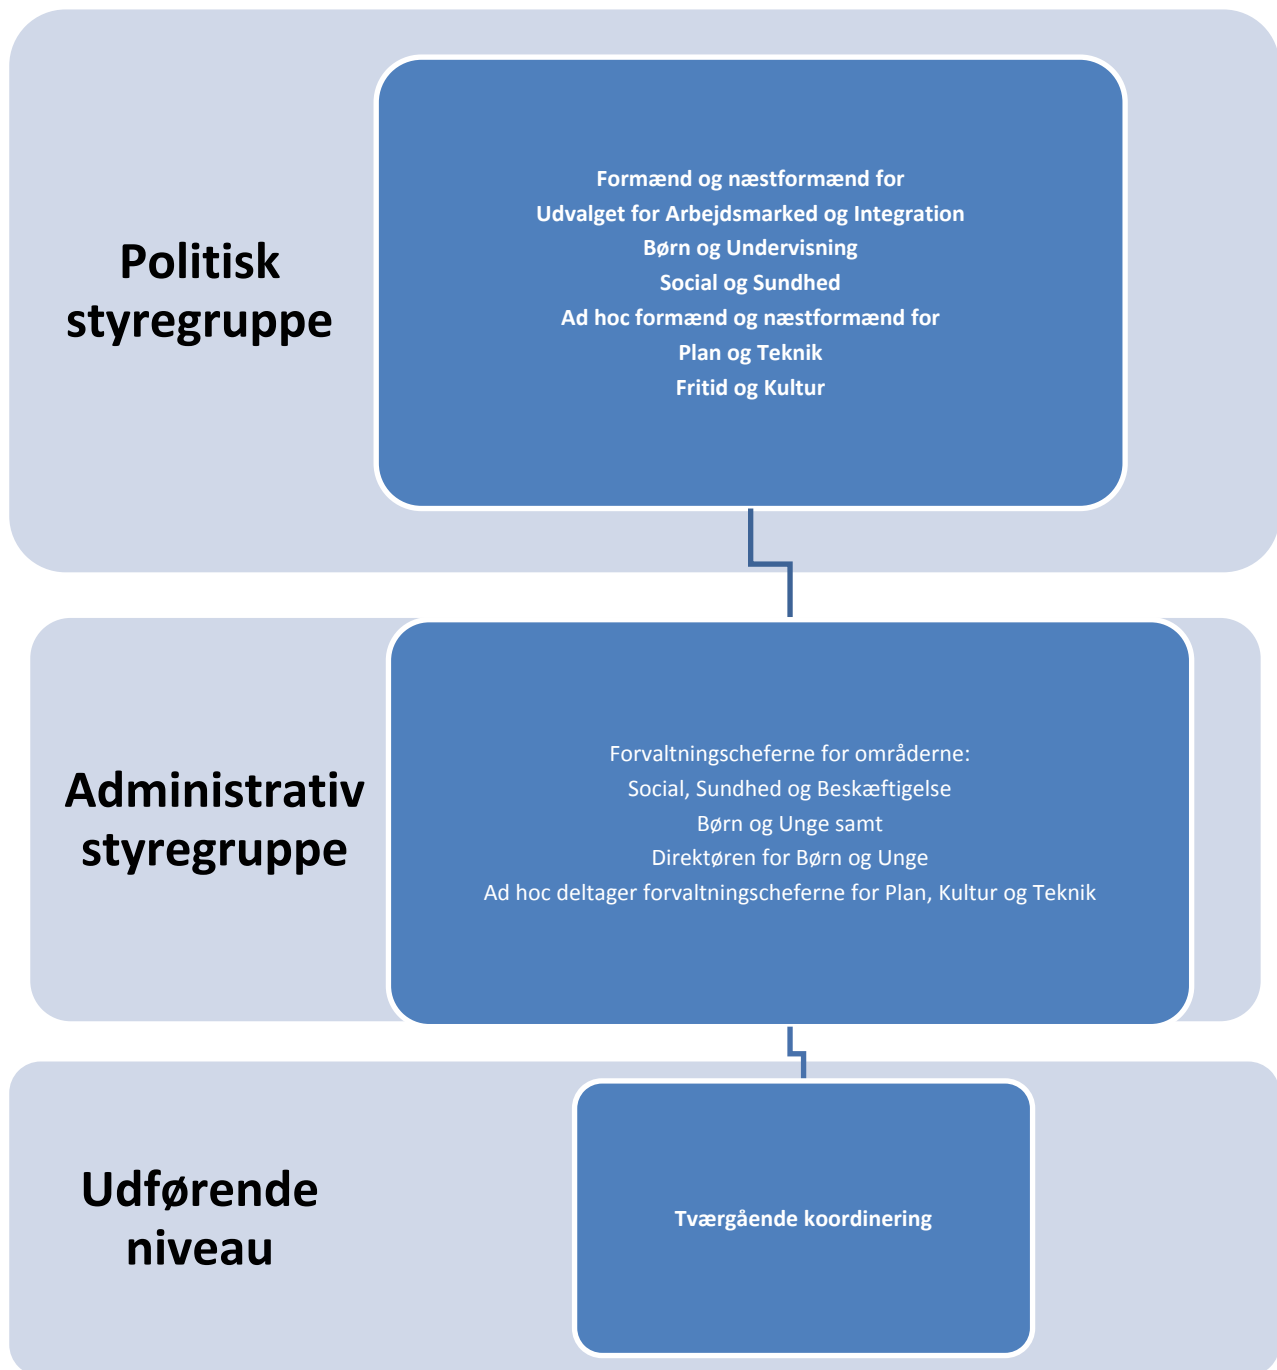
Politisk styregruppe

Formænd og næstformænd for
Udvalget for Arbejdsmarked og Integration
Børn og Undervisning
Social og Sundhed
Ad hoc formænd og næstformænd for
Plan og Teknik
Fritid og Kultur

Administrativ styregruppe

Forvaltningscheferne for områderne:
Social, Sundhed og Beskæftigelse
Børn og Unge samt
Direktøren for Børn og Unge
Ad hoc deltager forvaltningscheferne for Plan, Kultur og Teknik

Udførende niveau

Tværgående koordinering